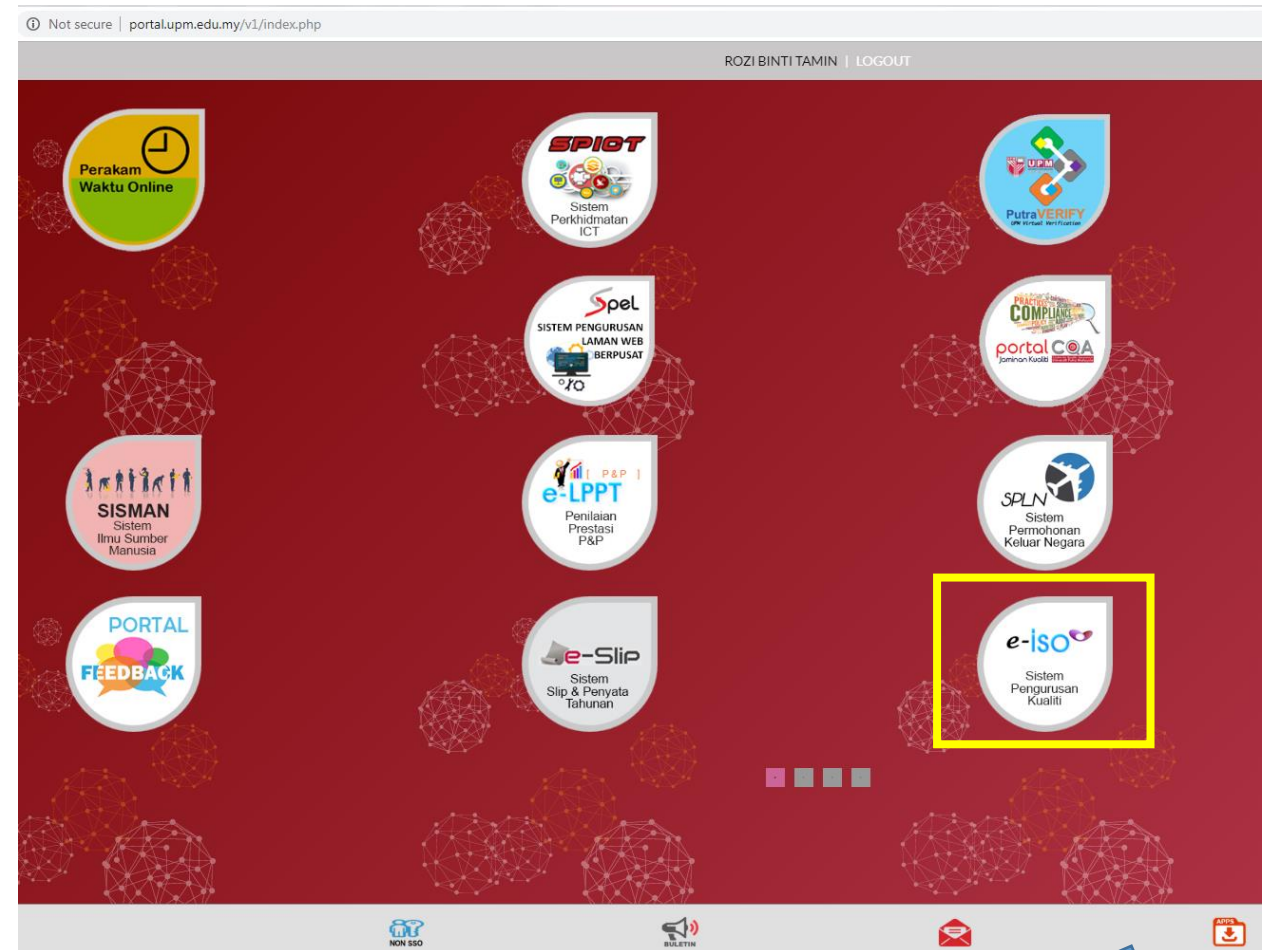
Not secure | portal.upm.edu.my/v1/index.php

ROZI BINTI TAMIN | LOGOUT

Perakam Waktu Online

SPICT
Sistem Perkhidmatan ICT

UPM
PutraVERIFY
UPM Virtual Verification

Spel
SISTEM PENGURUSAN LAMAN WEB BERPUSAT

PRACTICE COMPLIANCE
portal CQA
Jaminan Kualiti

SISMAN
Sistem Ilmu Sumber Manusia

[ P&P ]
e-LPPT
Penilaian Prestasi P&P

SPLN
Sistem Permohonan Keluar Negara

PORTAL FEEDBACK

e-Slip
Sistem Slip & Penyata Tahunan

e-iso
Sistem Pengurusan Kualiti

NON SSO

BULETIN

APPS